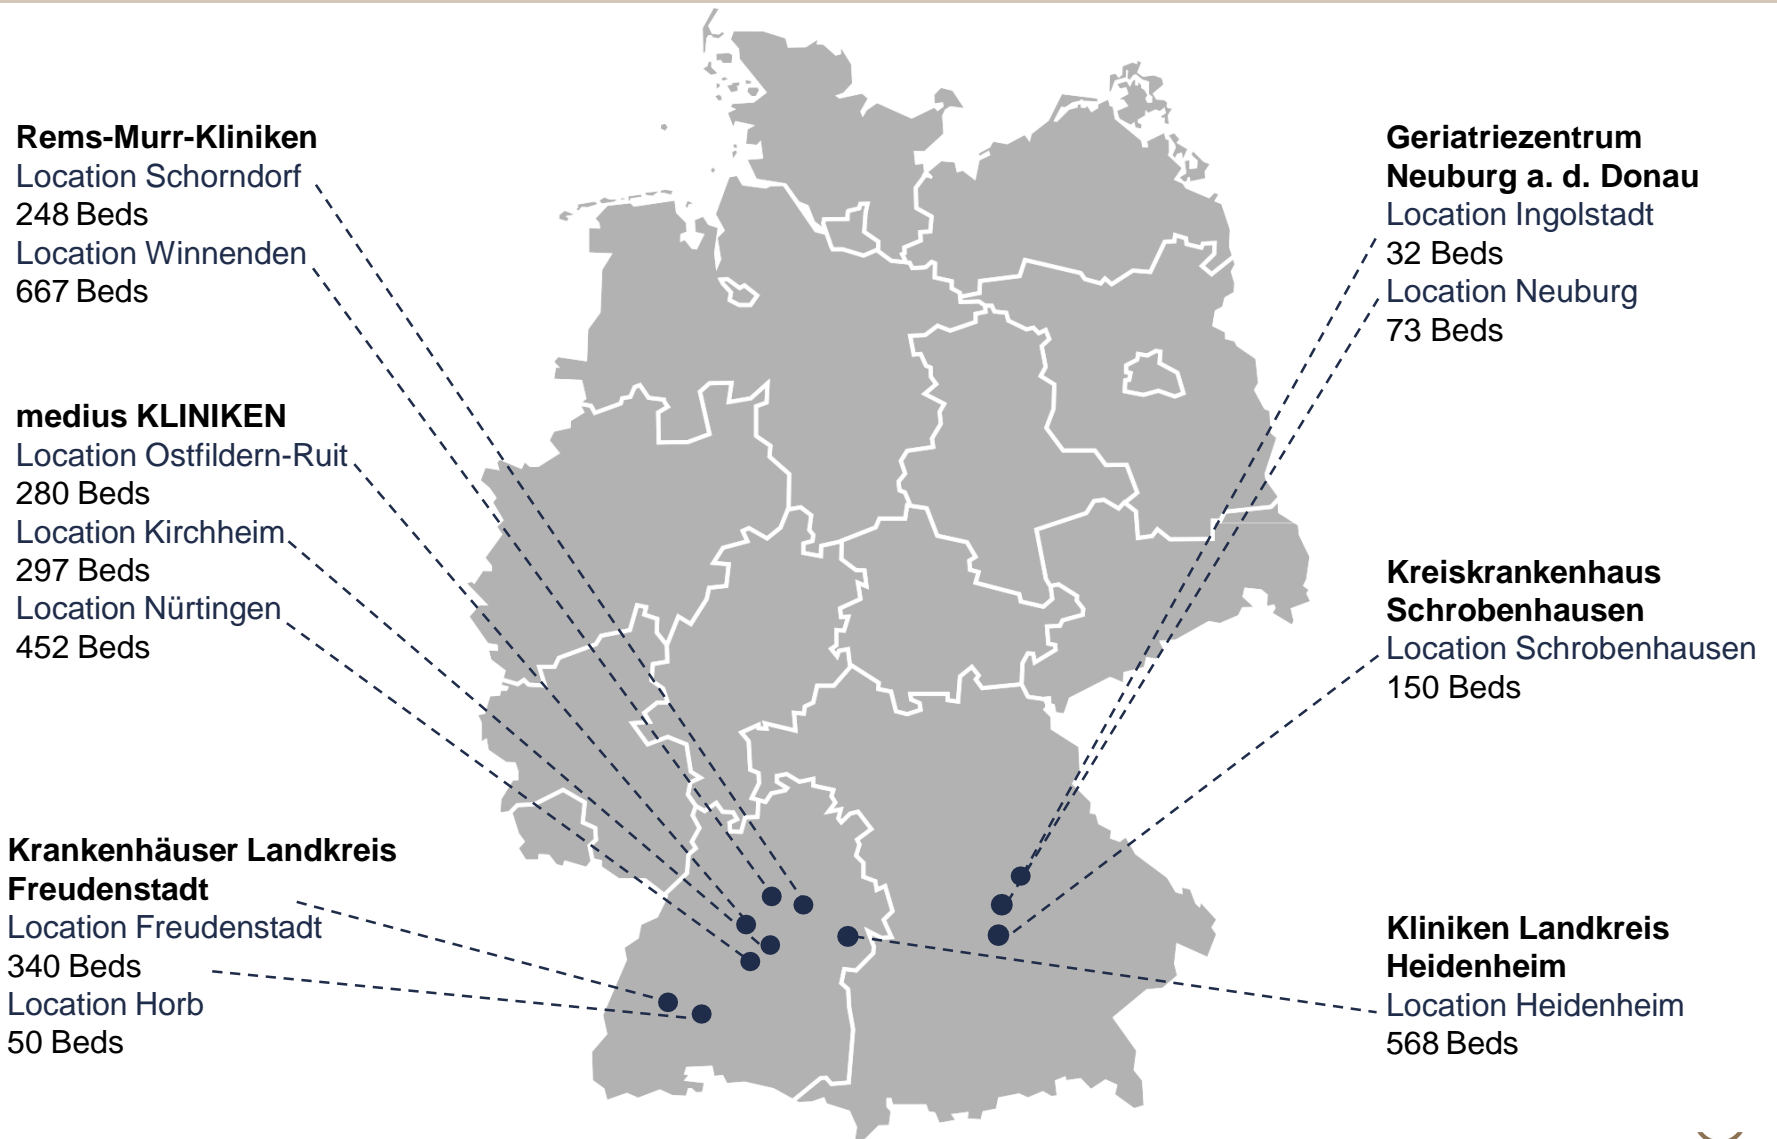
Rems-Murr-Kliniken
Location Schorndorf
248 Beds
Location Winnenden
667 Beds

medius KLINIKEN
Location Ostfildern-Ruit
280 Beds
Location Kirchheim
297 Beds
Location Nürtingen
452 Beds

Krankenhäuser Landkreis Freudenstadt
Location Freudenstadt
340 Beds
Location Horb
50 Beds

Geriatriezentrum Neuburg a. d. Donau
Location Ingolstadt
32 Beds
Location Neuburg
73 Beds

Kreiskrankenhaus Schrobenhausen
Location Schrobenhausen
150 Beds

Kliniken Landkreis Heidenheim
Location Heidenheim
568 Beds